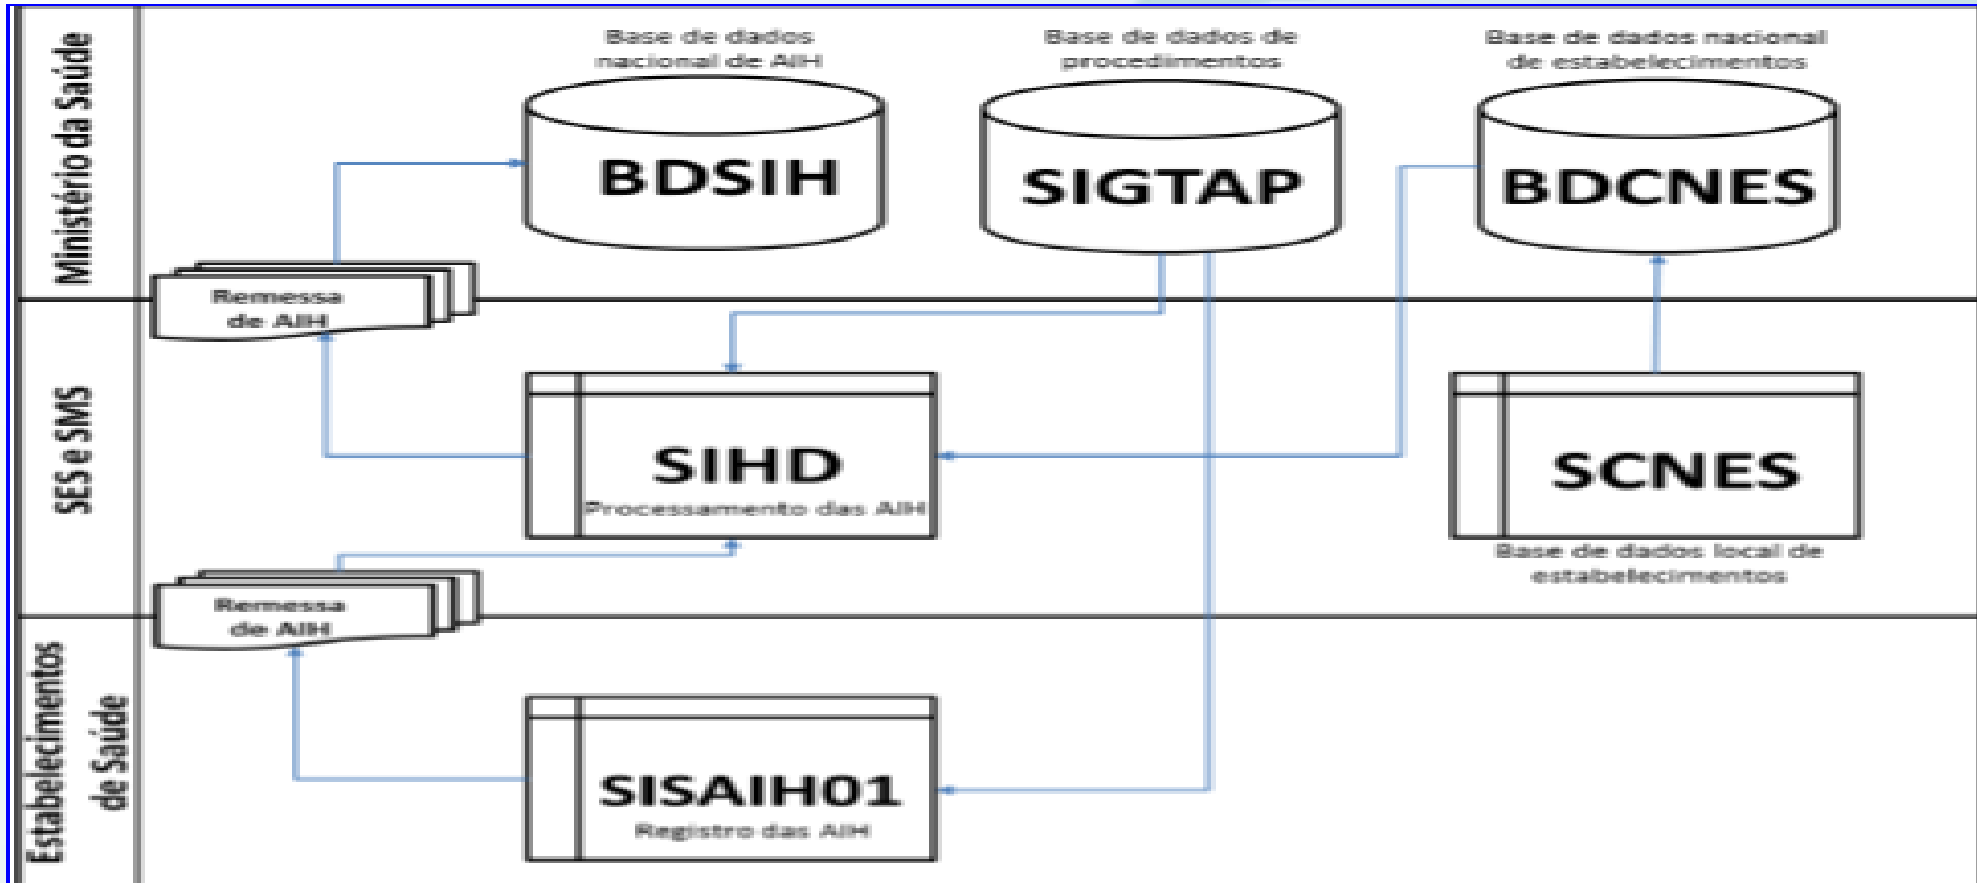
Ministério da Saúde

Base de dados nacional de AIH

BDSIH

Base de dados de procedimentos

SIGTAP

Base de dados nacional de estabelecimentos

BDCNES

Remessa de AIH

SES e SMS

SIHD
Processamento das AIH

SCNES

Base de dados local de estabelecimentos

Remessa de AIH

Estabelecimentos de Saúde

SISAIH01
Registro das AIH